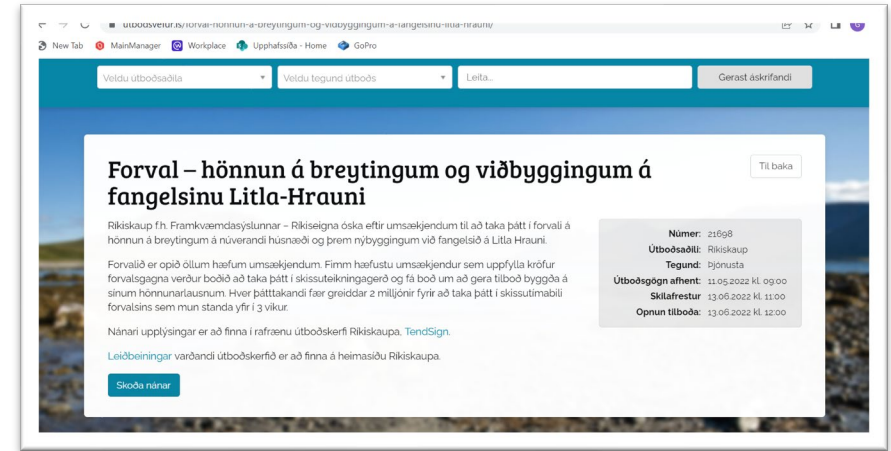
utbodsvefur.is/forval-honnun-a-breytingum-og-vidbyggingum-a-fangelsinu-litla-hrauni/

New Tab MainManager Workplace Upphafssíða - Home GoPro

Veldu útboðsaðila
Veldu tegund útboðs
Leita...
Gerast áskrifandi

Forval – hönnun á breytingum og viðbyggingum á fangelsinu Litla-Hrauni

Til baka

Ríkiskaup f.h. Framkvæmdasýslunnar – Ríkiseigna óska eftir umsækjendum til að taka þátt í forvali á hönnun á breytingum á núverandi húsnæði og þrem nýbyggingum við fangelsið á Litla Hrauni.

Forvalið er opið öllum hæfum umsækjendum. Fimm hæfustu umsækjendur sem uppfylla kröfur forvalsgagna verður boðið að taka þátt í skissuteikningagerð og fá boð um að gera tilboð byggða á sínum hönnunarlausnum. Hver þátttakandi fær greiddar 2 milljónir fyrir að taka þátt í skissutímabili forvalsins sem mun standa yfir í 3 vikur.

Nánari upplýsingar er að finna í rafrænu útboðskerfi Ríkiskaupa, TendSign.

Leiðbeiningar varðandi útboðskerfið er að finna á heimasíðu Ríkiskaupa.

Skoða nánar

| | |
|---|---|
| Númer: | 21698 |
| Útboðsaðili: | Ríkiskaup |
| Tegund: | Þjónusta |
| Útboðsgögn afhent: | 11.05.2022 kl. 09:00 |
| Skilafrestur | 13.06.2022 kl. 11:00 |
| Opnun tilboða: | 13.06.2022 kl. 12:00 |